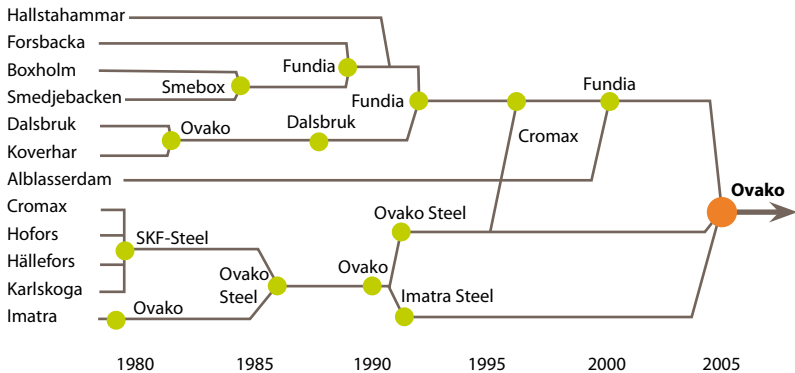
Hallstahammar
Forsbacka
Boxholm
Smedjebacken
Dalsbruk
Koverhar
Alblasserdam
Cromax
Hofors
Hällefors
Karlskoga
Imatra

Smebox
Fundia
Fundia
Fundia
Ovako
Dalsbruk
Cromax
Ovako
SKF-Steel
Ovako Steel
Ovako Steel
Ovako
Imatra Steel
Ovako

1980
1985
1990
1995
2000
2005